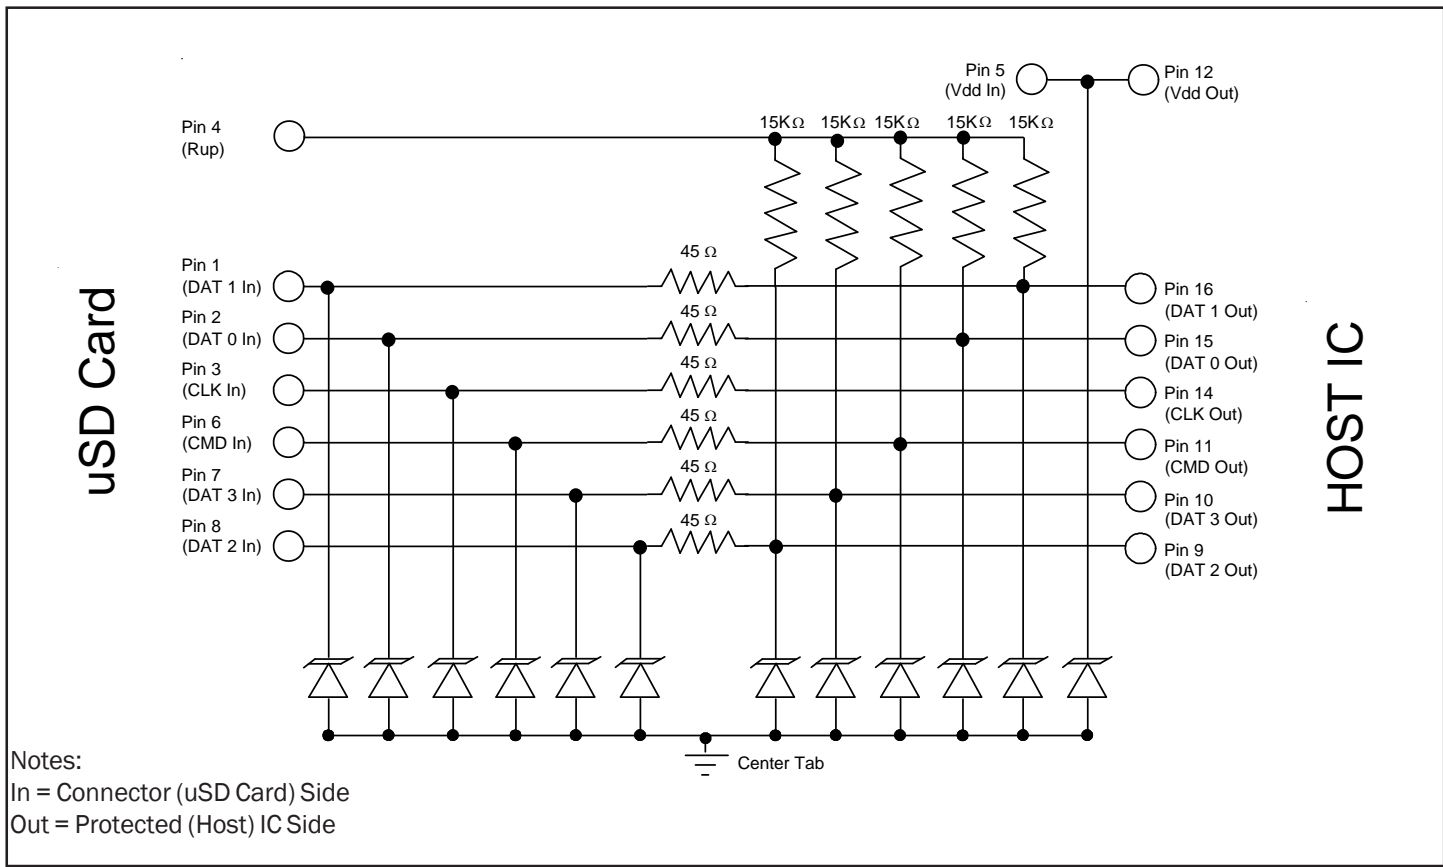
Pin 5
(Vdd In)

Pin 12
(Vdd Out)

Pin 4
(Rup)

15K$\Omega$ 15K$\Omega$ 15K$\Omega$ 15K$\Omega$ 15K$\Omega$

uSD Card

Pin 1
(DAT 1 In)

Pin 2
(DAT 0 In)

Pin 3
(CLK In)

Pin 6
(CMD In)

Pin 7
(DAT 3 In)

Pin 8
(DAT 2 In)

45 $\Omega$
45 $\Omega$
45 $\Omega$
45 $\Omega$
45 $\Omega$
45 $\Omega$

Pin 16
(DAT 1 Out)

Pin 15
(DAT 0 Out)

Pin 14
(CLK Out)

Pin 11
(CMD Out)

Pin 10
(DAT 3 Out)

Pin 9
(DAT 2 Out)

HOST IC

Center Tab

Notes:
In = Connector (uSD Card) Side
Out = Protected (Host) IC Side